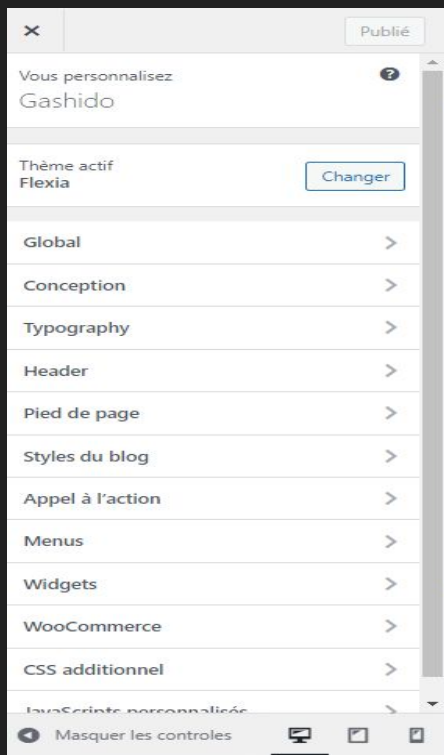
×

Publié

Vous personnalisez
Gashido

Thème actif
Flexia

Changer

Global

Conception

Typography

Header

Pied de page

Styles du blog

Appel à l'action

Menus

Widgets

WooCommerce

CSS additionnel

JavaScripts personnalisés

Masquer les controles